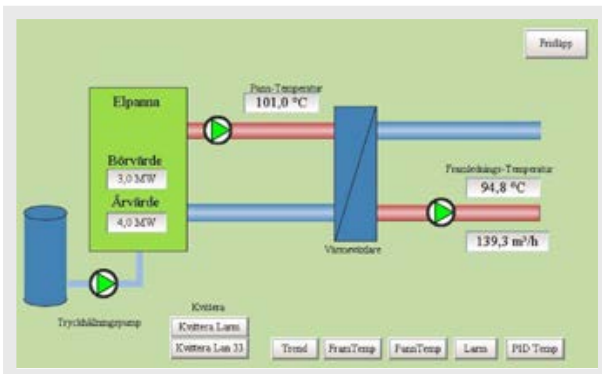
Fridlägg

Elpanna

Börvärde
3,0 MW

Ärvärde
4,0 MW

Pann-Temperatur
101,0 °C

Framlednings-Temperatur
94,8 °C

139,3 m³/h

Värmeväxlare

Tryckhållningspump

Kvittera
Kvittera Larm
Kvittera Lan 33

Trend
FramTemp
PannTemp
Larm
PID Temp